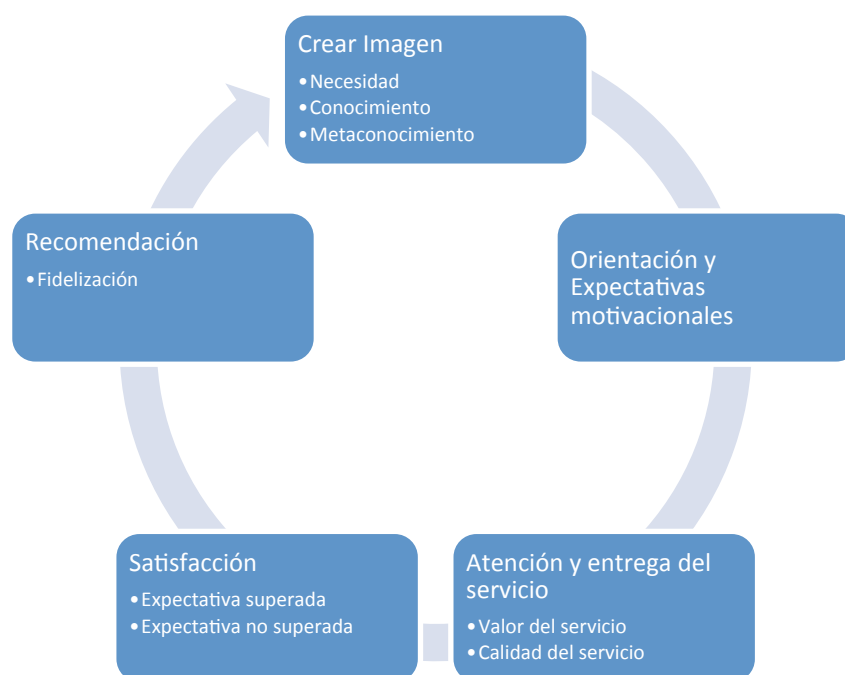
Crear Imagen
• Necesidad
• Conocimiento
• Metaconocimiento

Orientación y Expectativas motivacionales

Atención y entrega del servicio
• Valor del servicio
• Calidad del servicio

Satisfacción
• Expectativa superada
• Expectativa no superada

Recomendación
• Fidelización